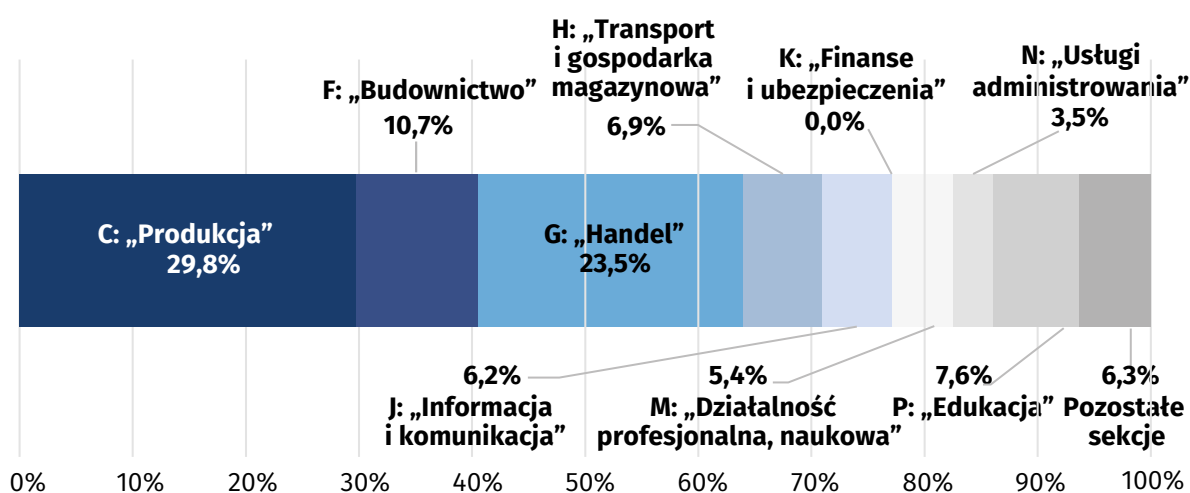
H: „Transport i gospodarka magazynowa”

F: „Budownictwo”
10,7%

6,9%

K: „Finanse i ubezpieczenia”
0,0%

N: „Usługi administrowania”
3,5%

C: „Produkcja”
29,8%

G: „Handel”
23,5%

6,2%
J: „Informacja i komunikacja”

5,4%
M: „Działalność profesjonalna, naukowa”

7,6%
P: „Edukacja”

6,3%
Pozostałe sekcje

0% 10% 20% 30% 40% 50% 60% 70% 80% 90% 100%